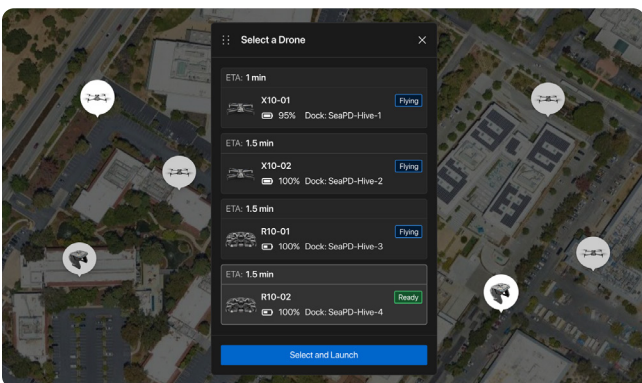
Select a Drone

ETA: 1 min
X10-01
95% Dock: SeaPD-Hive-1
Flying

ETA: 1.5 min
X10-02
100% Dock: SeaPD-Hive-2
Flying

ETA: 1.5 min
R10-01
100% Dock: SeaPD-Hive-3
Flying

ETA: 1.5 min
R10-02
100% Dock: SeaPD-Hive-4
Ready

Select and Launch